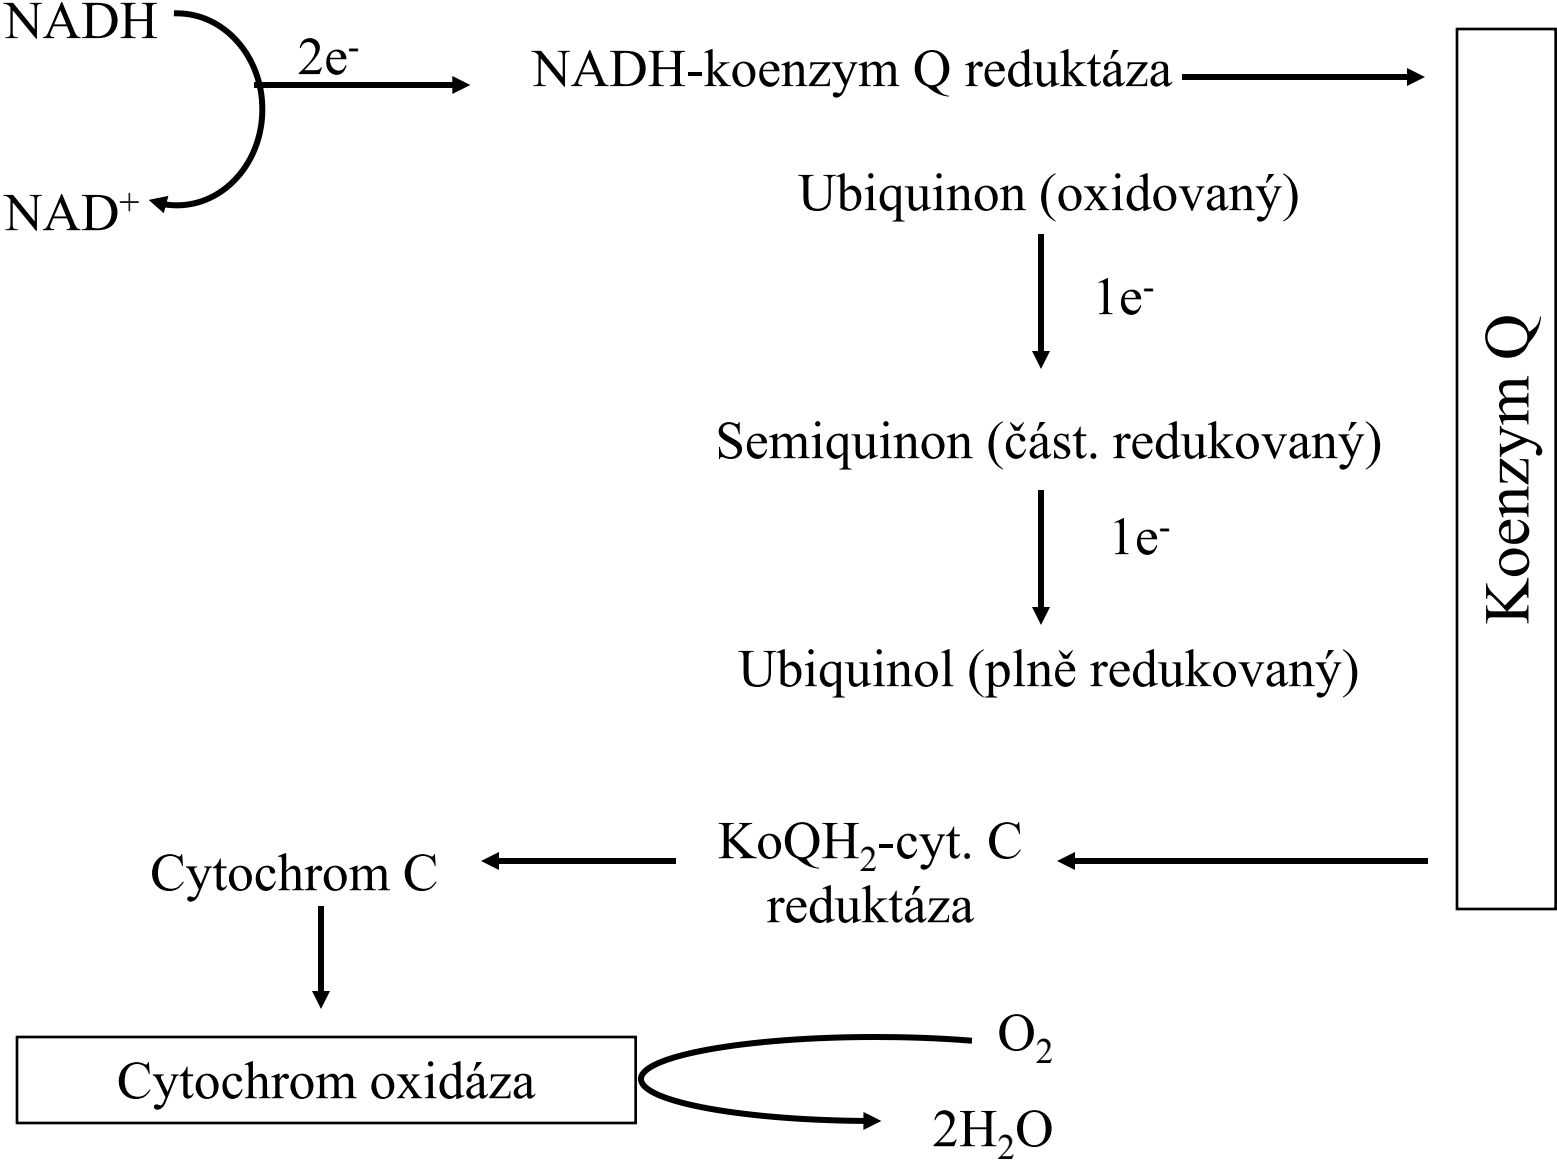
NADH

$2e^-$

NAD$^+$

NADH-koenzym Q reduktáza

Ubiquinon (oxidovaný)

$1e^-$

Semiquinon (část. redukovaný)

$1e^-$

Ubiquinol (plně redukovaný)

Koenzym Q

Cytochrom C

KoQH$_2$-cyt. C reduktáza

Cytochrom oxidáza

$O_2$

$2H_2O$